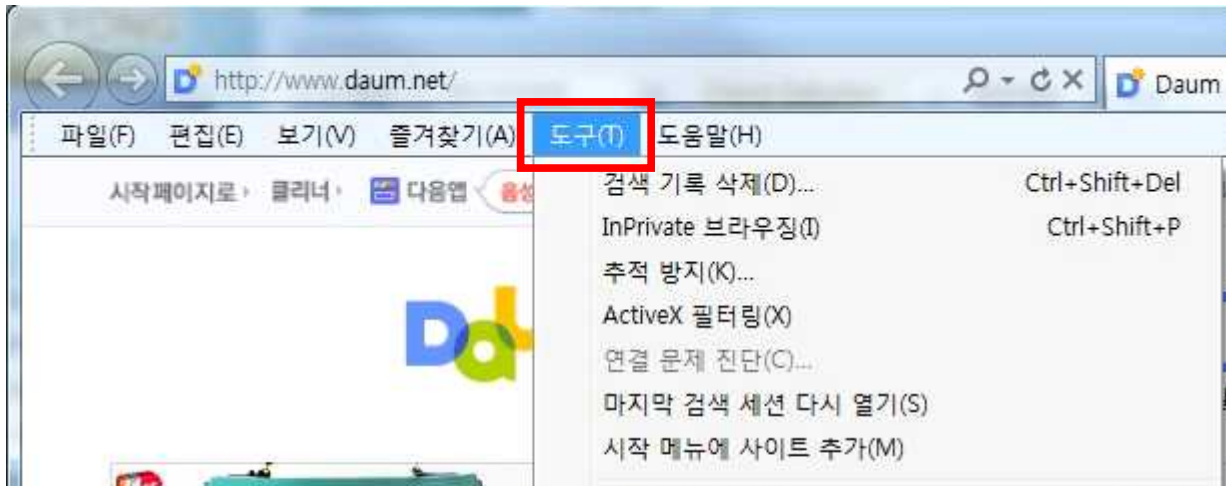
http://www.daum.net/

Daum

파일(F) 편집(E) 보기(V) 즐겨찾기(A) 도구(T) 도움말(H)

시작페이지로 · 클리너 · 다음앱 음성

검색 기록 삭제(D)... Ctrl+Shift+Del
InPrivate 브라우징(I) Ctrl+Shift+P
추적 방지(K)...
ActiveX 필터링(X)
연결 문제 진단(C)...
마지막 검색 세션 다시 열기(S)
시작 메뉴에 사이트 추가(M)